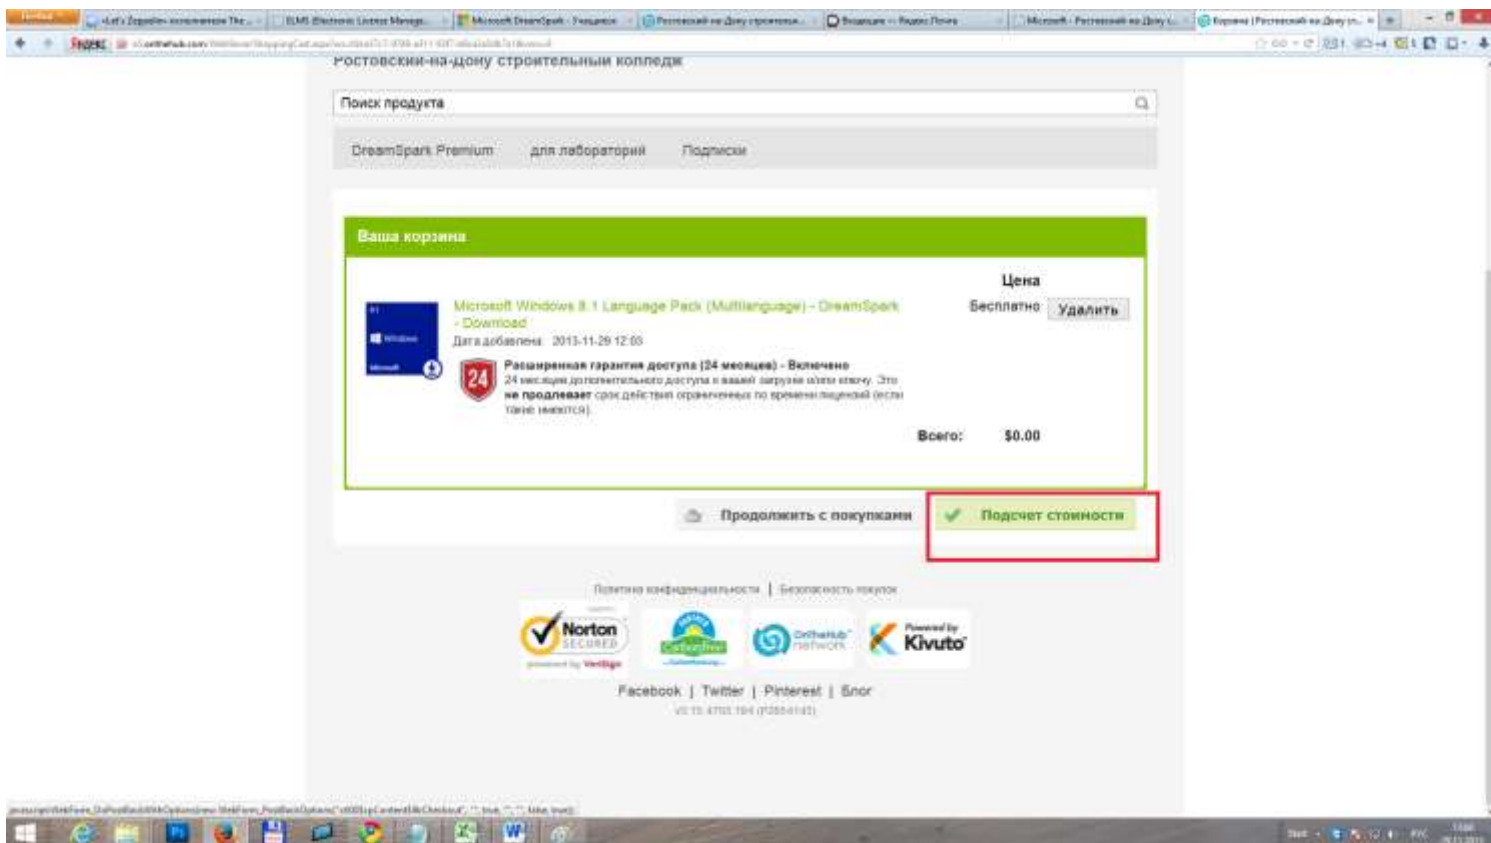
Ростовский-на-Дону строительный колледж

Поиск продукта

DreamSpark Premium | для лабораторий | Подписки

Ваша корзина

Цена

Microsoft Windows 8.1 Language Pack (Multilanguage) - DreamSpark - Download

Дата добавления: 2013-11-29 12:03

Бесплатно Удалить

Расширенная гарантия доступа (24 месяцев) - Включено

24 месяцев дополнительного доступа к вашей загрузке и/или ключу. Это не продлевает срок действия ограниченных по времени лицензий (если такие имеются).

Всего: $0.00

Продолжить с покупками

Подсчет стоимости

Политика конфиденциальности | Безопасность покупок

Norton SECURED powered by VeriSign

CarbonFree

OnTheHub network

Powered by Kivuto

Facebook | Twitter | Pinterest | Блог

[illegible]